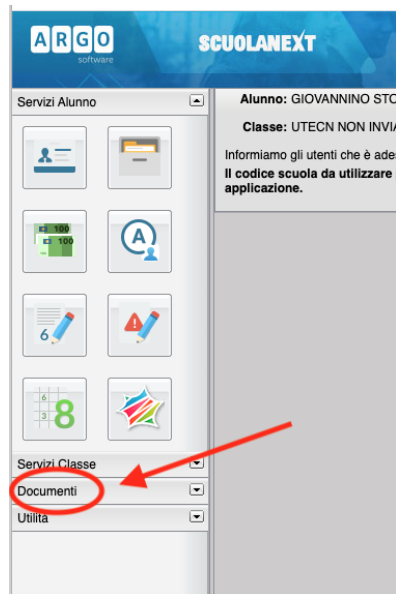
ARGO
software

SCUOLANEXT

Servizi Alunno

100
100

6

6
3
8

Servizi Classe

Documenti

Utilità

Alunno: GIOVANNINO STO

Classe: UTECN NON INVIA

Informiamo gli utenti che è ade

Il codice scuola da utilizzare applicazione.